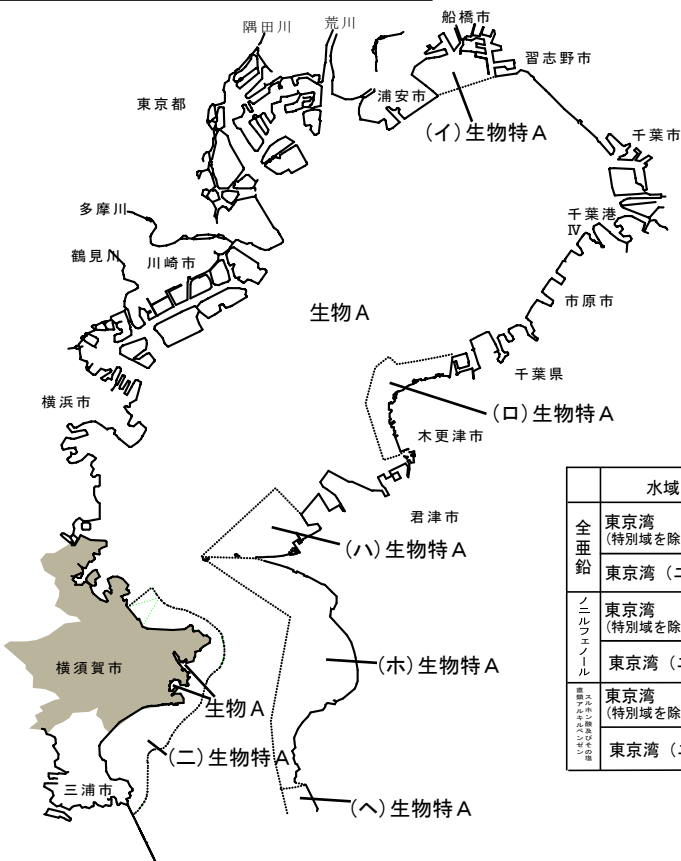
隅田川
荒川
船橋市
習志野市
東京都
浦安市
(イ)生物特A
千葉市
多摩川
千葉港
Ⅳ
鶴見川
川崎市
市原市
生物A
千葉県
横浜市
(ロ)生物特A
木更津市
君津市
(ハ)生物特A
横須賀市
(ホ)生物特A
生物A
(ニ)生物特A
三浦市
(ヘ)生物特A

|  | 水域 |
|---|---|
| 全亜鉛 | 東京湾 (特別域を除 |
|  | 東京湾（ニ |
| ノニルフェノール | 東京湾 (特別域を除 |
|  | 東京湾（ニ |
| 直鎖アルキルベンゼンスルホン酸及びその塩 | 東京湾 (特別域を除 |
|  | 東京湾（ニ |